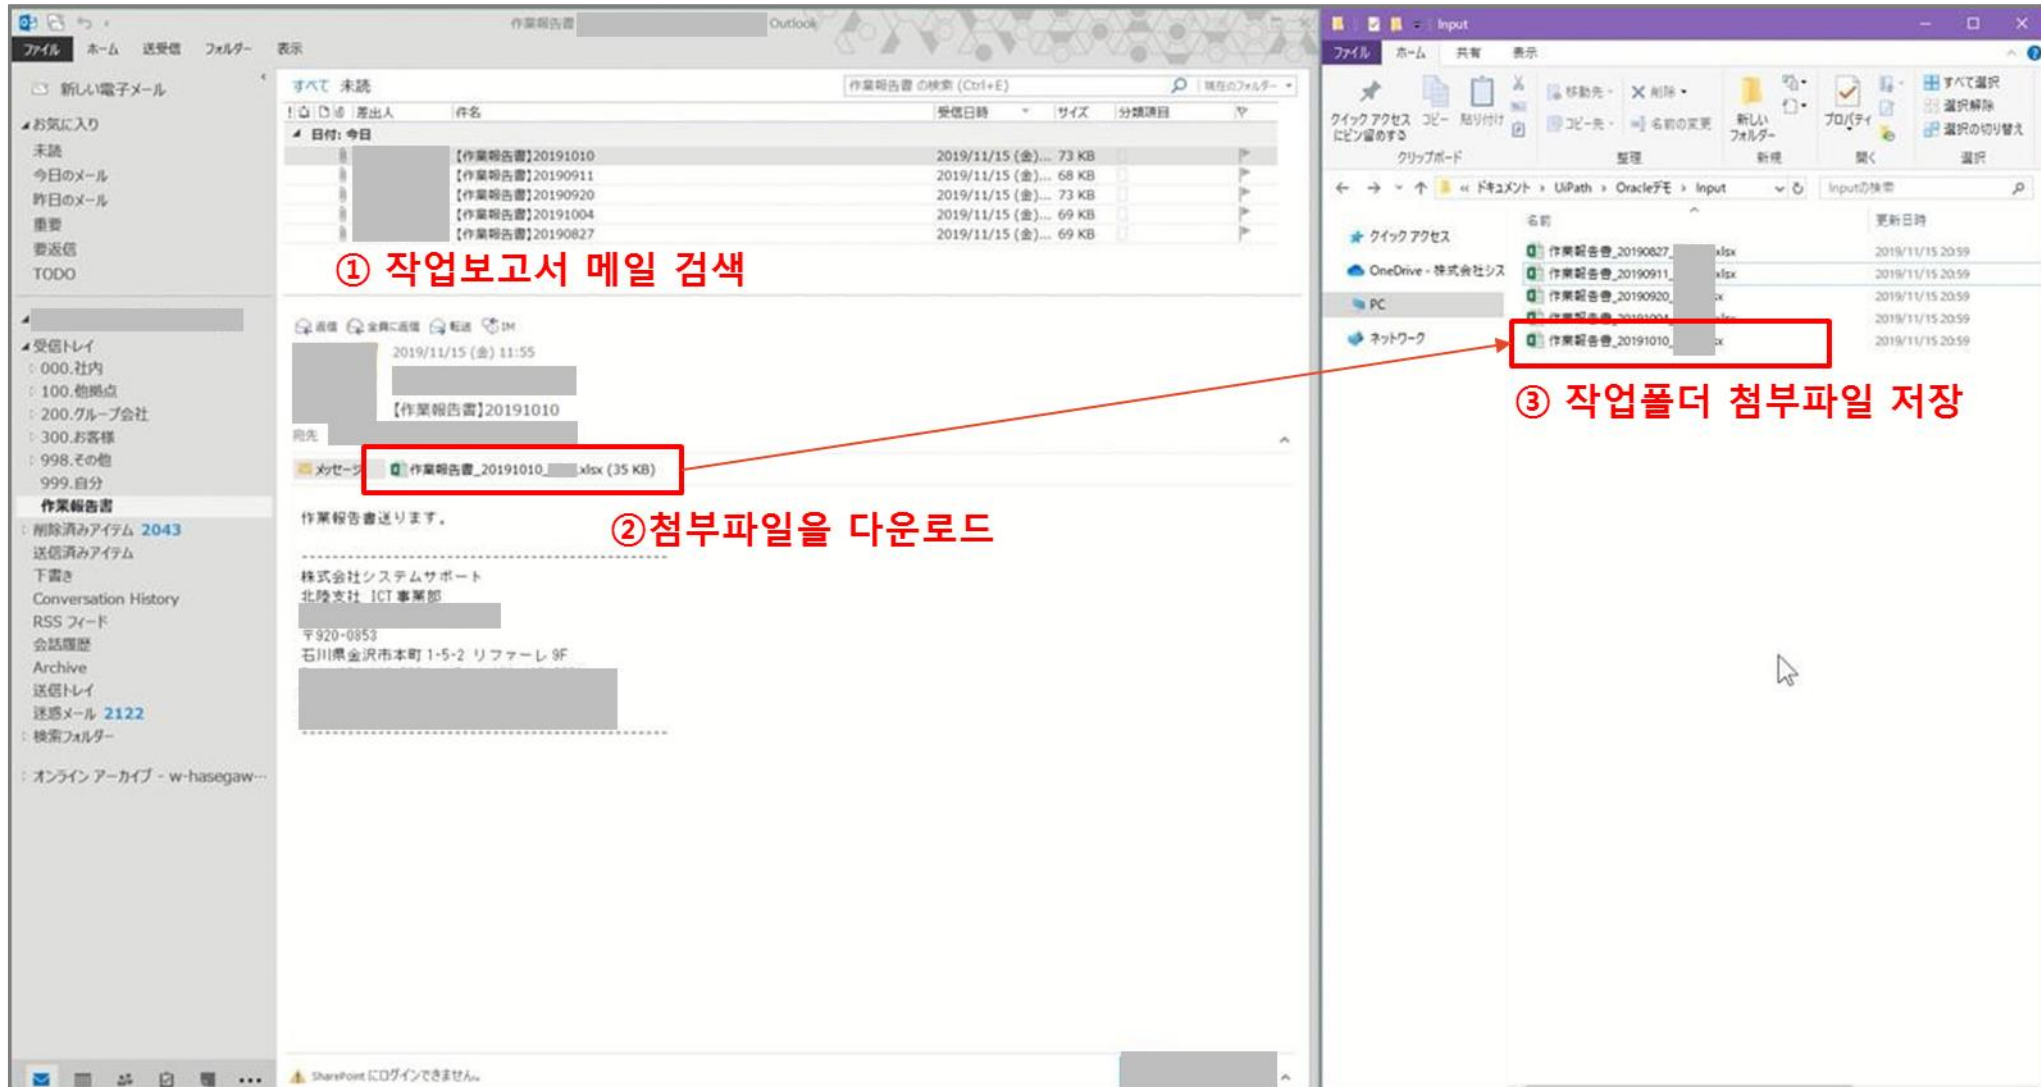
作業報告書 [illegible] Outlook

ファイル ホーム 送受信 フォルダー 表示

新しい電子メール

お気に入り
未読
今日のメール
昨日のメール
重要
要返信
TODO

受信トレイ
000.社内
100.他拠点
200.グループ会社
300.お客様
998.その他
999.自分
作業報告書
削除済みアイテム 2043
送信済みアイテム
下書き
Conversation History
RSS フィード
会話履歴
Archive
送信トレイ
迷惑メール 2122
検索フォルダー

オンライン アーカイブ - w-hasegaw...

すべて 未読

作業報告書 の検索 (Ctrl+E) 現在のフォルダー

| 差出人 | 件名 | 受信日時 | サイズ | 分類項目 |
|---|---|---|---|---|
| 日付: 今日 | | | | |
| | 【作業報告書】20191010 | 2019/11/15 (金)... | 73 KB | |
| | 【作業報告書】20190911 | 2019/11/15 (金)... | 68 KB | |
| | 【作業報告書】20190920 | 2019/11/15 (金)... | 73 KB | |
| | 【作業報告書】20191004 | 2019/11/15 (金)... | 69 KB | |
| | 【作業報告書】20190827 | 2019/11/15 (金)... | 69 KB | |

① 작업보고서 메일 검색

返信 全員に返信 転送 IM

2019/11/15 (金) 11:55

【作業報告書】20191010

宛先

メッセージ 作業報告書_20191010_ .xlsx (35 KB)

②첨부파일을 다운로드

作業報告書送ります。

株式会社システムサポート
北陸支社 ICT事業部

〒920-0853
石川県金沢市本町 1-5-2 リファーレ 9F

SharePoint にログインできません。

Input

ファイル ホーム 共有 表示

クイック アクセスにピン留めする コピー 貼り付け
クリップボード
移動先 削除 コピー先 名前の変更
整理
新しいフォルダー
新規
プロパティ
開く
すべて選択 選択解除 選択の切り替え
選択

« ドキュメント › UiPath › Oracleデモ › Input

Inputの検索

クイック アクセス
OneDrive - 株式会社シス
PC
ネットワーク

| 名前 | 更新日時 |
|---|---|
| 作業報告書_20190827_ .xlsx | 2019/11/15 20:59 |
| 作業報告書_20190911_ .xlsx | 2019/11/15 20:59 |
| 作業報告書_20190920_ x | 2019/11/15 20:59 |
| 作業報告書_20191004_ | 2019/11/15 20:59 |
| 作業報告書_20191010_ x | 2019/11/15 20:59 |

③ 작업폴더 첨부파일 저장